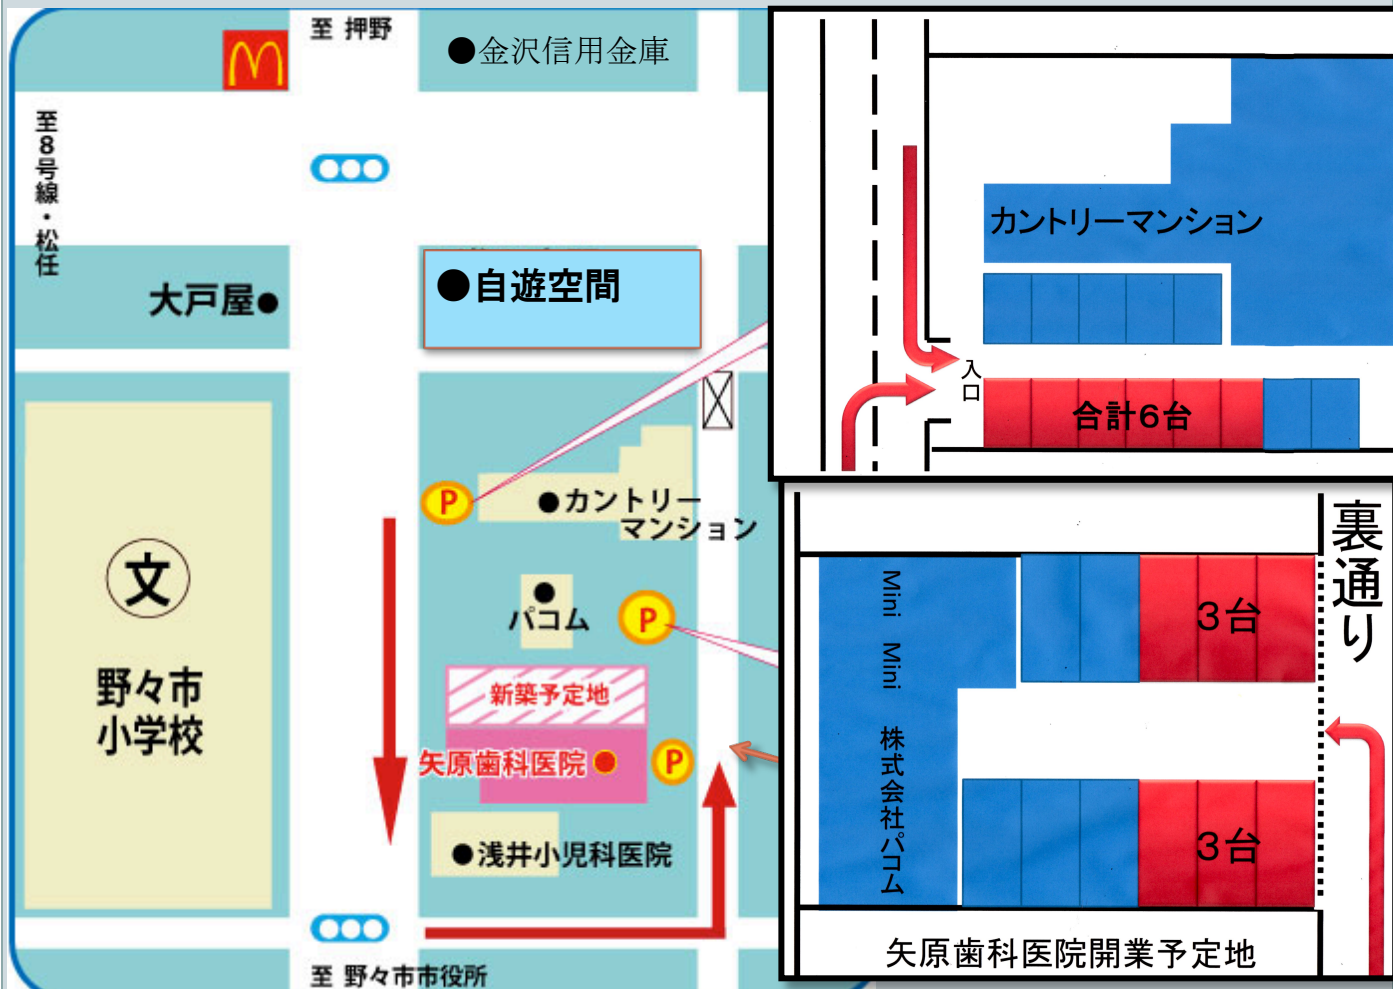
至 押野

●金沢信用金庫

至8号線・松任

大戸屋●

●自遊空間

●カントリーマンション

文

野々市小学校

●パコム

新築予定地

矢原歯科医院●

●浅井小児科医院

至 野々市市役所

カントリーマンション

入口

合計6台

裏通り

Mini Mini 株式会社パコム

3台

3台

矢原歯科医院開業予定地